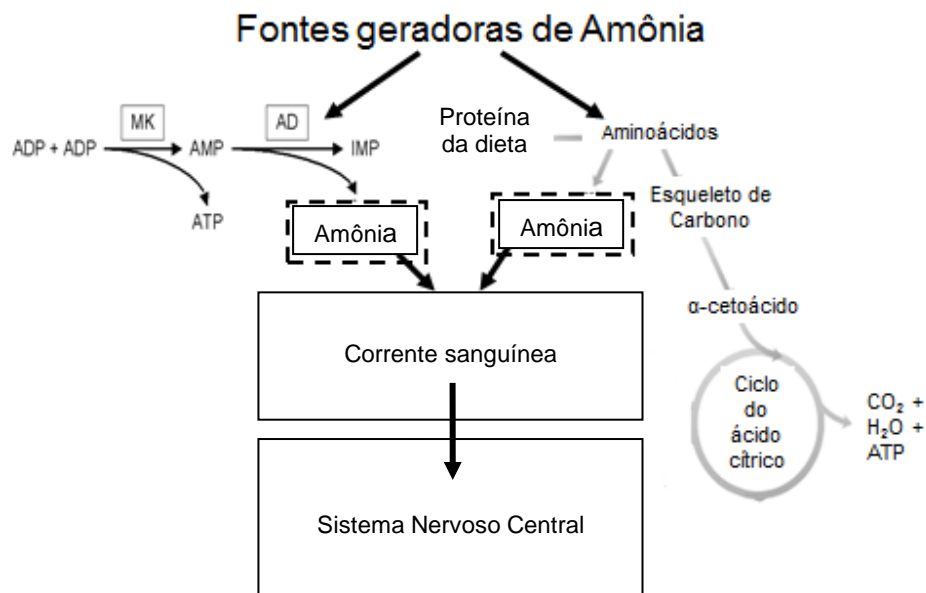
Fontes geradoras de Amônia

MK

AD

ADP + ADP

AMP

IMP

ATP

Proteína da dieta

Aminoácidos

Esqueleto de Carbono

Amônia

Amônia

Corrente sanguínea

α-cetoácido

Ciclo do ácido cítrico

$CO_2$ + $H_2O$ + ATP

Sistema Nervoso Central